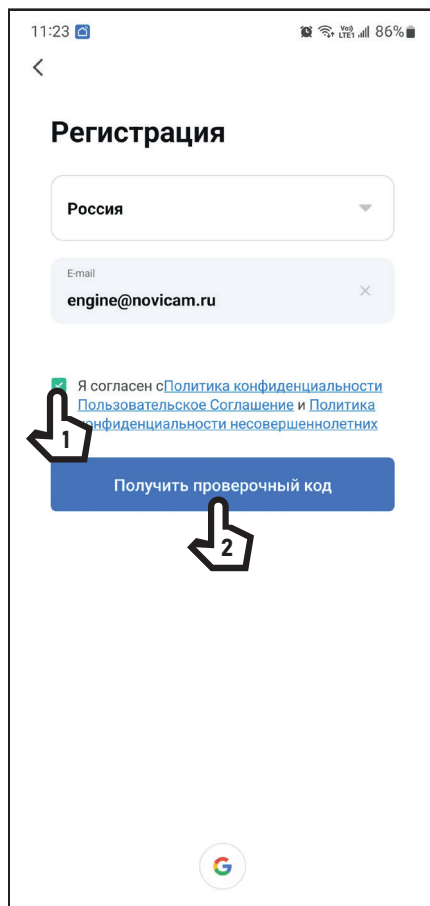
11:23 86%

<

Регистрация

Россия

E-mail
engine@novicam.ru

Я согласен сПолитика конфиденциальности Пользовательское Соглашение и Политика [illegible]онфиденциальности несовершеннолетних

1

Получить проверочный код

2

G